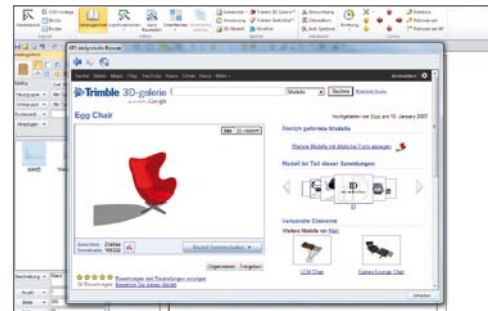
Trimble 3D-galerie
powered by Google
Modelle
Suchen
Egg Chair
Gerich gefunden Modelle
Modell im Teil dieser Sammlungen
Verwandte Elemente
Weitere Modelle von
LCM Chair
Eames Lounge Chair
Organisieren
Freigeben
Modell herunterladen
Schließen
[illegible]